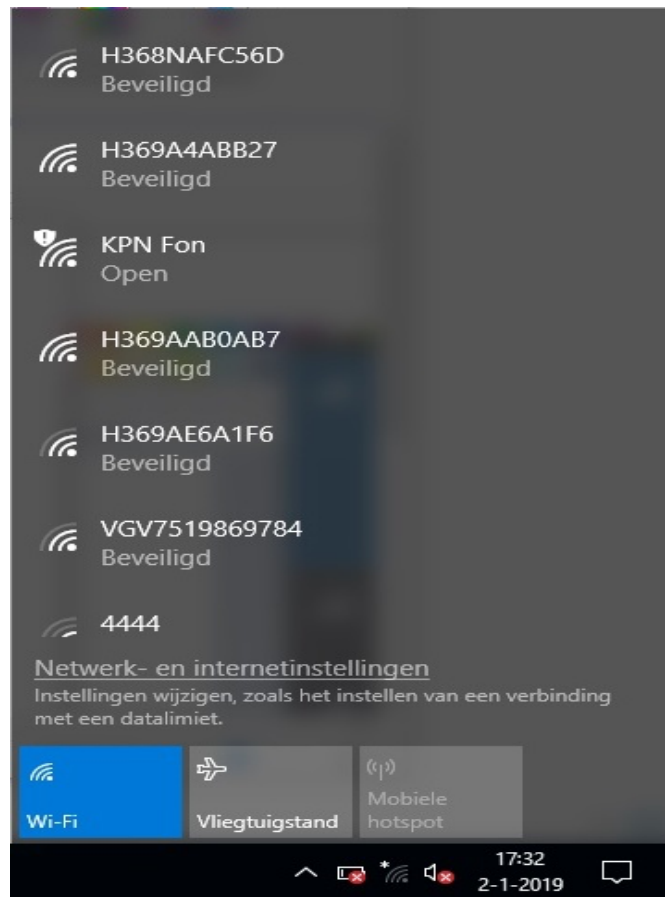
H368NAFC56D
Beveiligd

H369A4ABB27
Beveiligd

KPN Fon
Open

H369AAB0AB7
Beveiligd

H369AE6A1F6
Beveiligd

VGV7519869784
Beveiligd

4444

Netwerk- en internetinstellingen
Instellingen wijzigen, zoals het instellen van een verbinding met een datalimiet.

Wi-Fi

Vliegtuigstand

Mobiele hotspot

17:32
2-1-2019